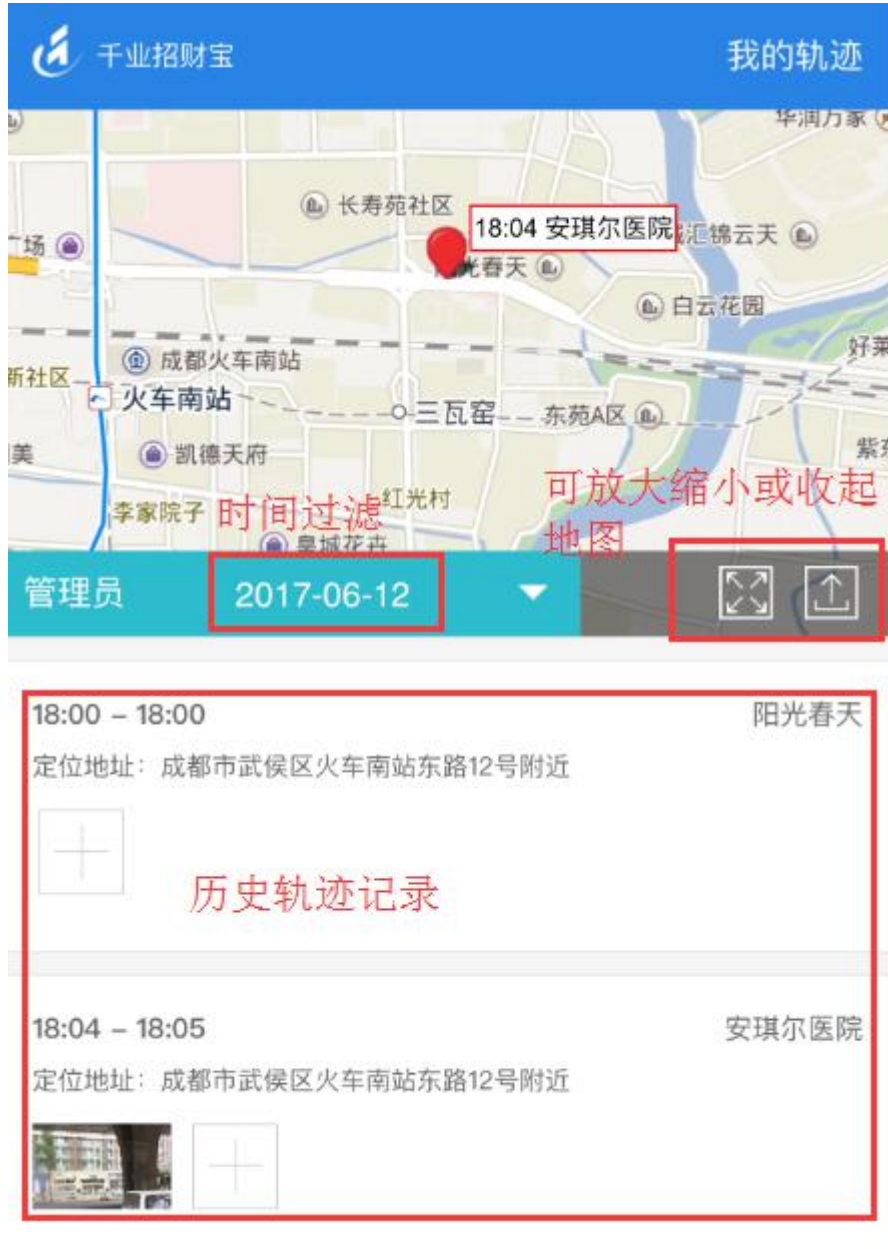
千业招财宝

我的轨迹

华润万家

长寿苑社区

18:04 安琪尔医院

场

汇锦云天

光春天

白云花园

成都火车南站

好莱

新社区

火车南站

三瓦窑

东苑A区

美

凯德天府

紫

可放大缩小或收起地图

李家院子

时间过滤

红光村

皇城花卉

管理员

2017-06-12

18:00 – 18:00

阳光春天

定位地址：成都市武侯区火车南站东路12号附近

历史轨迹记录

18:04 – 18:05

安琪尔医院

定位地址：成都市武侯区火车南站东路12号附近